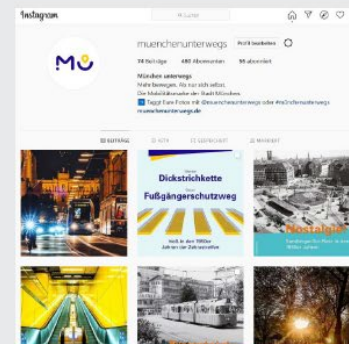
Instagram

Suchen

muenchenunterwegs Profil bearbeiten

74 Beiträge 480 Abonnenten 95 abonniert

München unterwegs
Mehr bewegen. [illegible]
Die Mobilitätsmarke der Stadt München.
Taggt Eure Fotos mit @muenchenunterwegs oder #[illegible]
muenchenunterwegs.de

BEITRÄGE IGTV GESPEICHERT MARKIERT

Dickstrichkette
Fußgängerschutzweg

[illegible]

Nostalgie

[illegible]